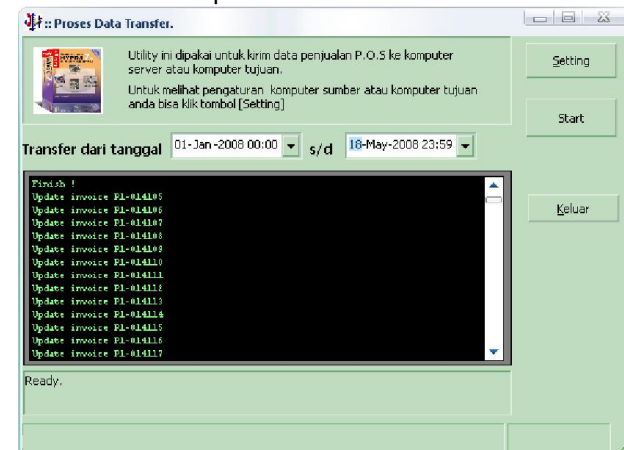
:: Proses Data Transfer.

Utility ini dipakai untuk kirim data penjualan P.O.S ke komputer server atau komputer tujuan.

Untuk melihat pengaturan komputer sumber atau komputer tujuan anda bisa klik tombol [Setting]

Setting

Start

Transfer dari tanggal 01-Jan-2008 00:00 s/d 18-May-2008 23:59

Finish !
Update invoice P1-014105
Update invoice P1-014106
Update invoice P1-014107
Update invoice P1-014108
Update invoice P1-014109
Update invoice P1-014110
Update invoice P1-014111
Update invoice P1-014112
Update invoice P1-014113
Update invoice P1-014114
Update invoice P1-014115
Update invoice P1-014116
Update invoice P1-014117

Keluar

Ready.